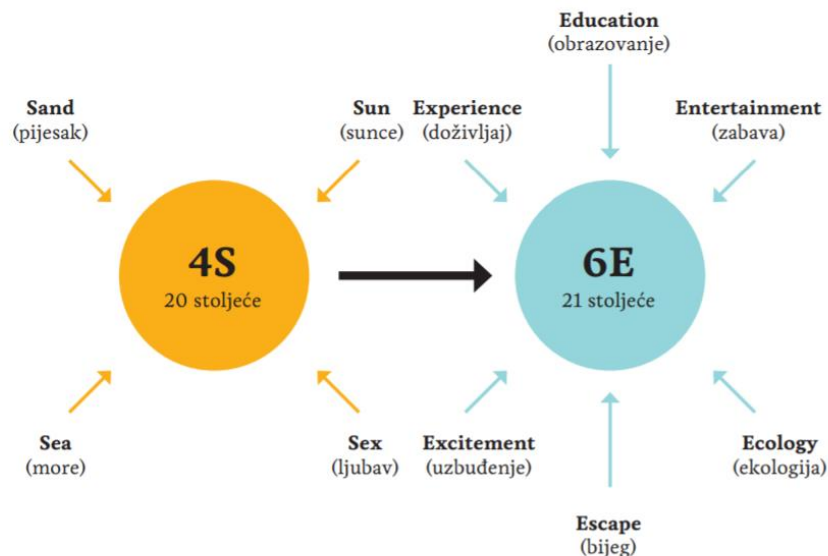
Education
(obrazovanje)

Sand
(pijesak)

Sun
(sunce)

Experience
(doživljaj)

Entertainment
(zabava)

4S
20 stoljeće

6E
21 stoljeće

Sea
(more)

Sex
(ljubav)

Excitement
(uzbuđenje)

Ecology
(ekologija)

Escape
(bijeg)